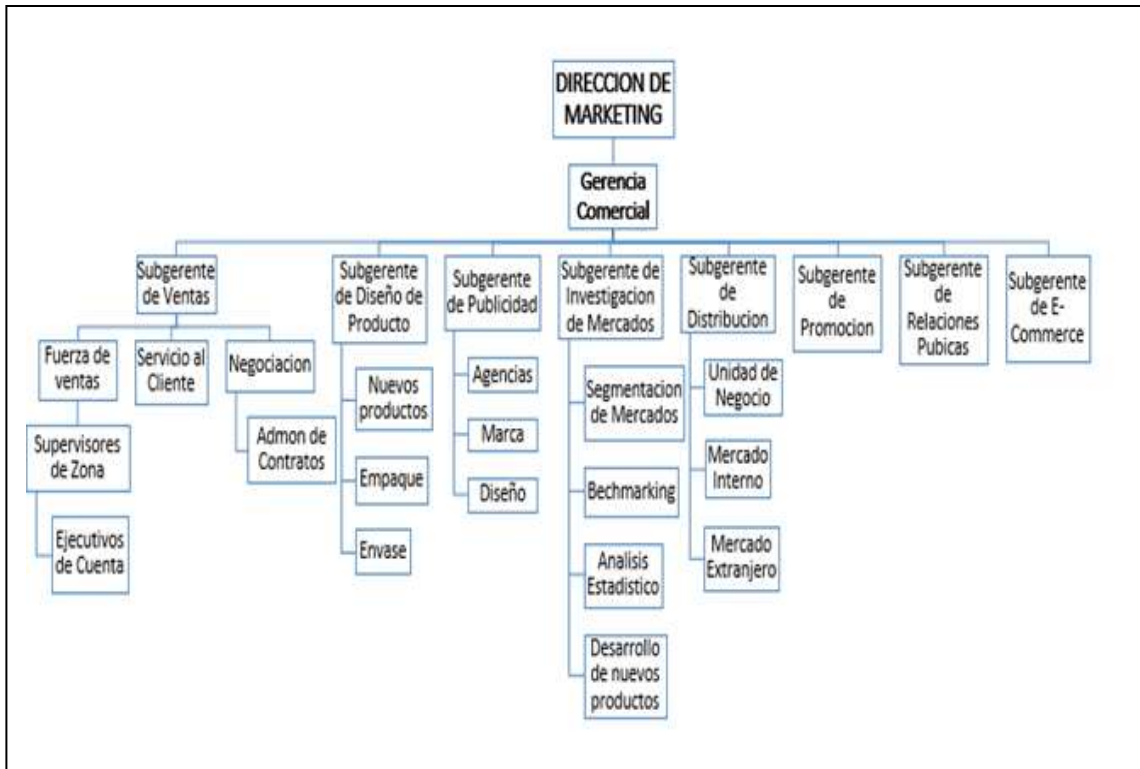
DIRECCION DE MARKETING

Gerencia Comercial

Subgerente de Ventas

Fuerza de ventas

Supervisores de Zona

Ejecutivos de Cuenta

Servicio al Cliente

Negociacion

Admon de Contratos

Subgerente de Diseño de Producto

Nuevos productos

Empaque

Envase

Subgerente de Publicidad

Agencias

Marca

Diseño

Subgerente de Investigacion de Mercados

Segmentacion de Mercados

Bechmarking

Analisis Estadistico

Desarrollo de nuevos productos

Subgerente de Distribucion

Unidad de Negocio

Mercado Interno

Mercado Extranjero

Subgerente de Promocion

Subgerente de Relaciones Pubicas

Subgerente de E-Commerce